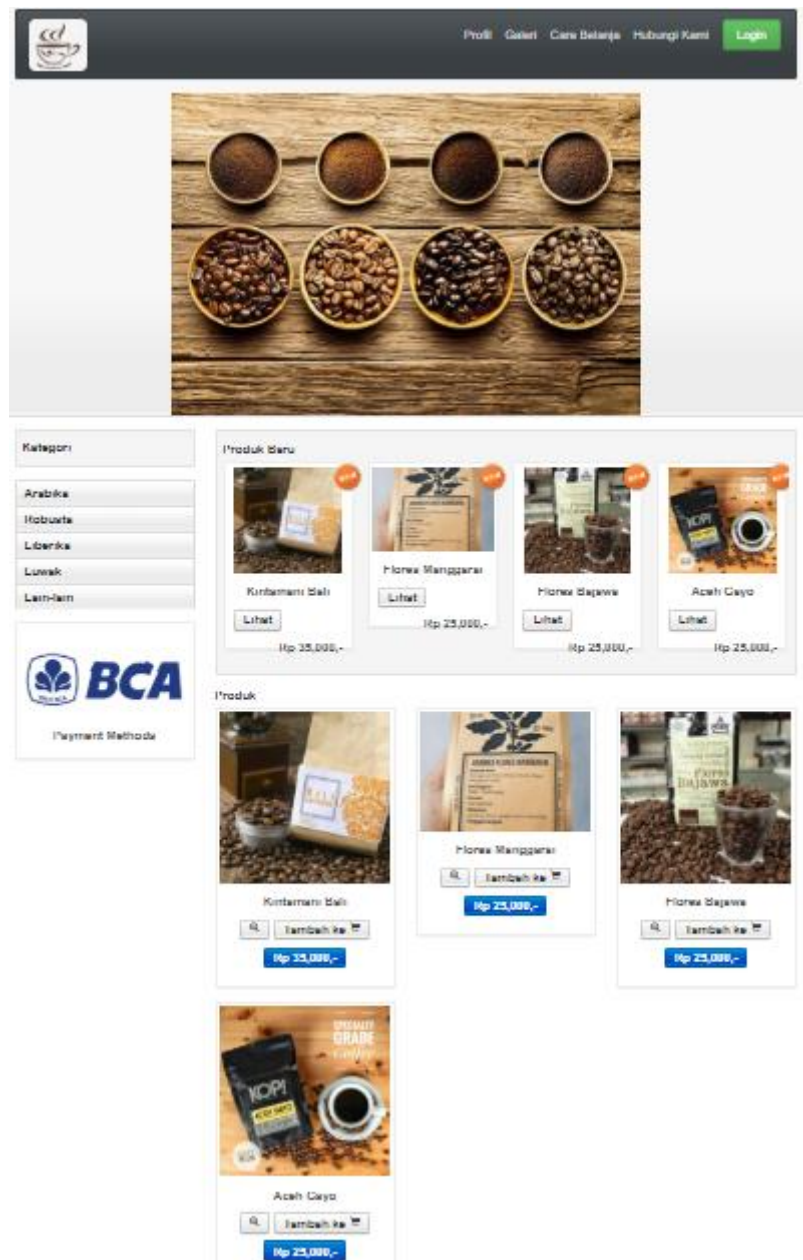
Profil Galeri Cara Belanja Hubungi Kami Login

Kategori

Arabika
Robusta
Liberika
Luwak
Lain-lain

BCA

Payment Methods

Produk Baru

Kintamani Bali
Lihat
Rp 35,000,-

Flores Manggarai
Lihat
Rp 25,000,-

Flores Bajawa
Lihat
Rp 25,000,-

Aceh Gayo
Lihat
Rp 25,000,-

Produk

Kintamani Bali
Tambah ke
Rp 35,000,-

Flores Manggarai
Tambah ke
Rp 25,000,-

Flores Bajawa
Tambah ke
Rp 25,000,-

Aceh Gayo
Tambah ke
Rp 25,000,-